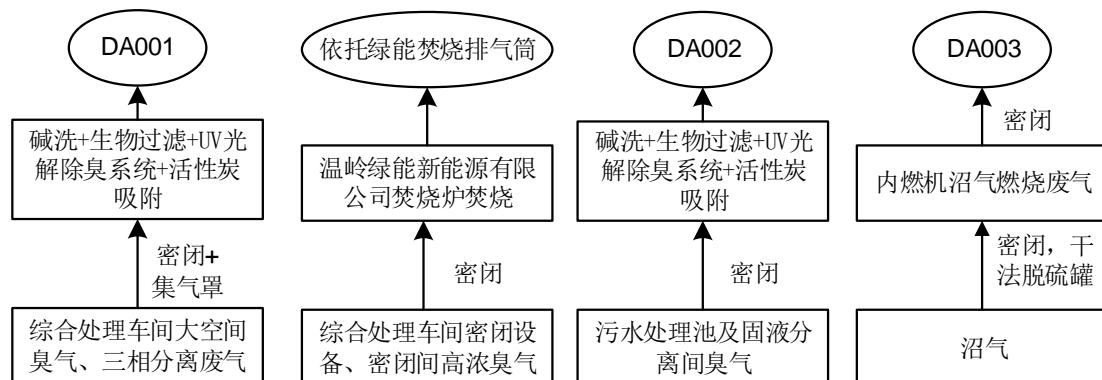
DA001

碱洗+生物过滤+UV光解除臭系统+活性炭吸附

密闭+集气罩

综合处理车间大空间臭气、三相分离废气

依托绿能焚烧排气筒

温岭绿能新能源有限公司焚烧炉焚烧

密闭

综合处理车间密闭设备、密闭间高浓臭气

DA002

碱洗+生物过滤+UV光解除臭系统+活性炭吸附

密闭

污水处理池及固液分离间臭气

DA003

密闭

内燃机沼气燃烧废气

密闭，干法脱硫罐

沼气